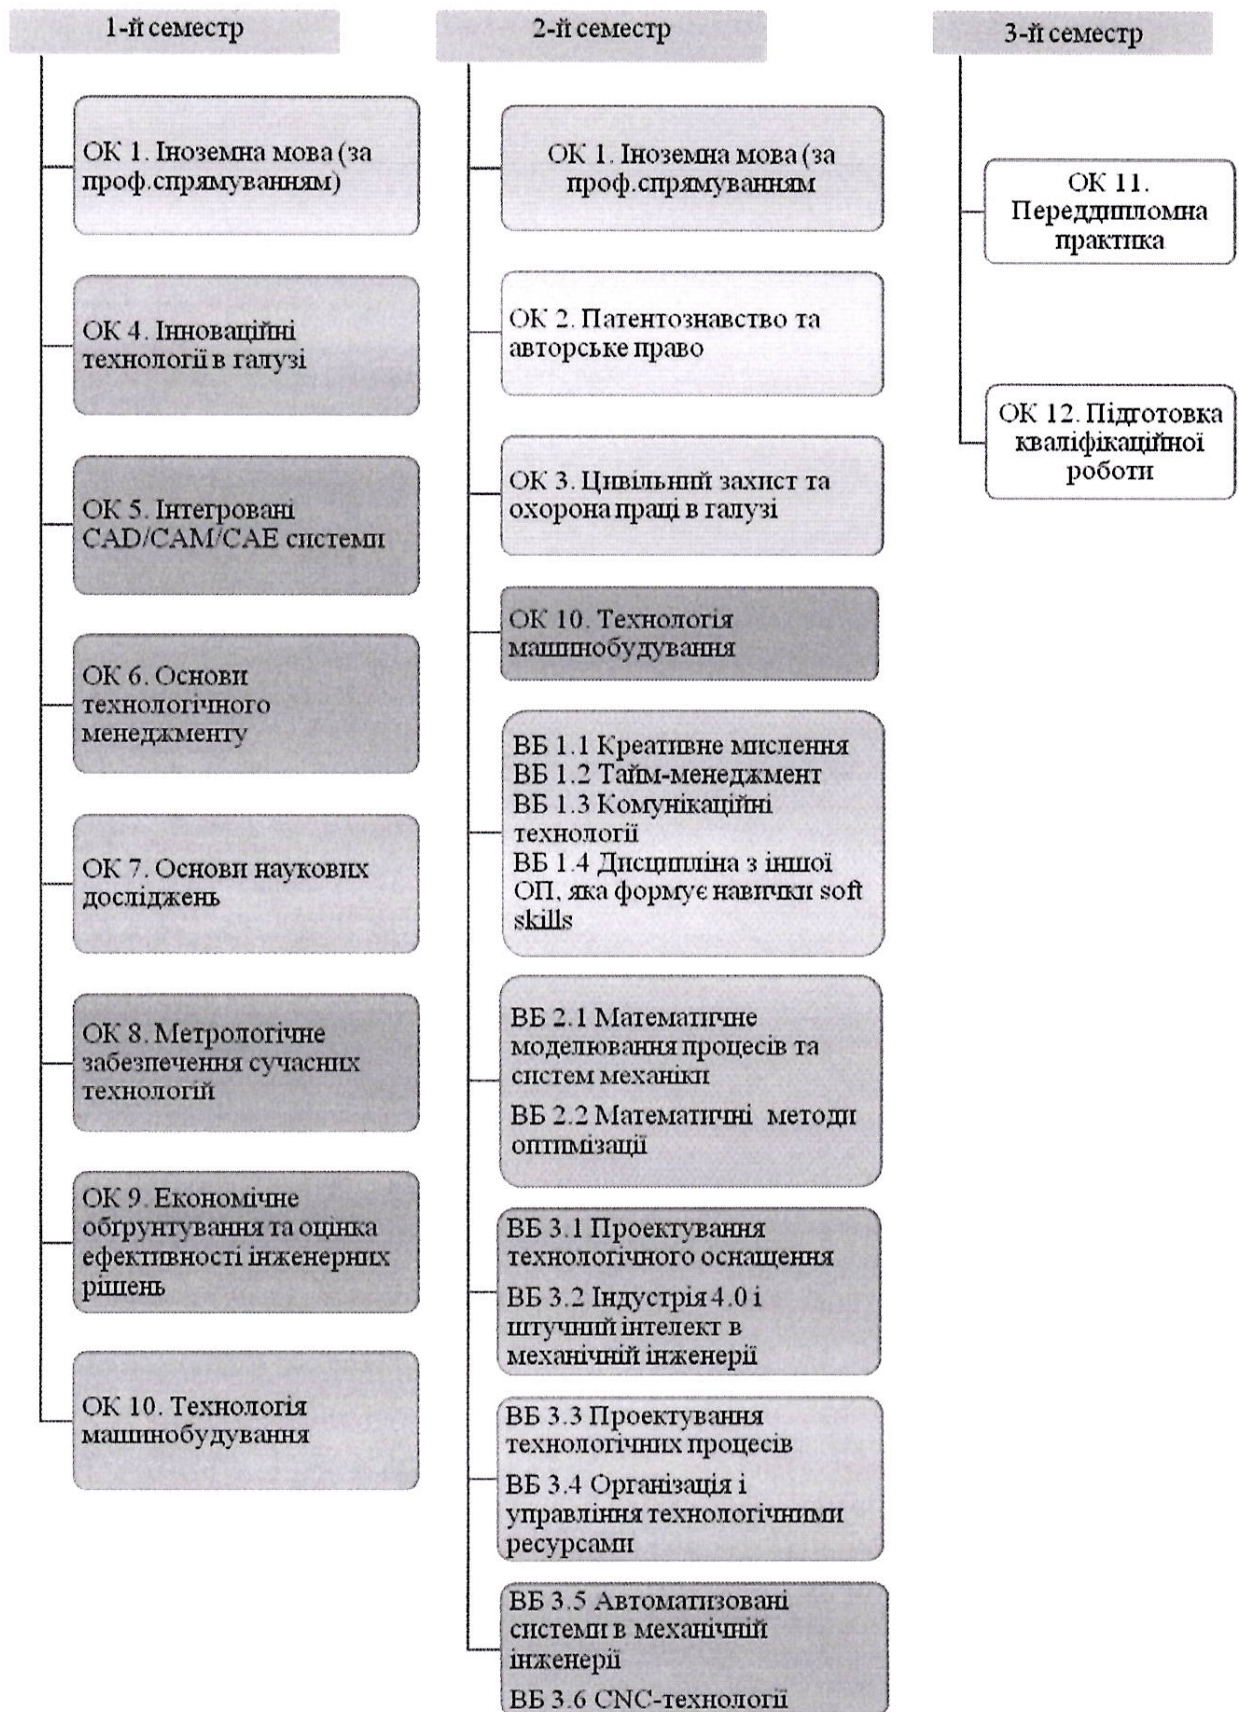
1-й семестр

ОК 1. Іноземна мова (за проф.спрямуванням)

ОК 4. Інноваційні технології в галузі

ОК 5. Інтегровані CAD/CAM/CAE системи

ОК 6. Основи технологічного менеджменту

ОК 7. Основи наукових досліджень

ОК 8. Метрологічне забезпечення сучасних технологій

ОК 9. Економічне обґрунтування та оцінка ефективності інженерних рішень

ОК 10. Технологія машинобудування

2-й семестр

ОК 1. Іноземна мова (за проф.спрямуванням

ОК 2. Патентознавство та авторське право

ОК 3. Цивільний захист та охорона праці в галузі

ОК 10. Технологія машинобудування

ВБ 1.1 Креативне мислення
ВБ 1.2 Тайм-менеджмент
ВБ 1.3 Комунікаційні технології
ВБ 1.4 Дисципліна з іншої ОП, яка формує навички soft skills

ВБ 2.1 Математичне моделювання процесів та систем механіки
ВБ 2.2 Математичні методи оптимізації

ВБ 3.1 Проектування технологічного оснащення
ВБ 3.2 Індустрія 4.0 і штучний інтелект в механічній інженерії

ВБ 3.3 Проектування технологічних процесів
ВБ 3.4 Організація і управління технологічними ресурсами

ВБ 3.5 Автоматизовані системи в механічній інженерії
ВБ 3.6 CNC-технології

3-й семестр

ОК 11. Переддипломна практика

ОК 12. Підготовка кваліфікаційної роботи